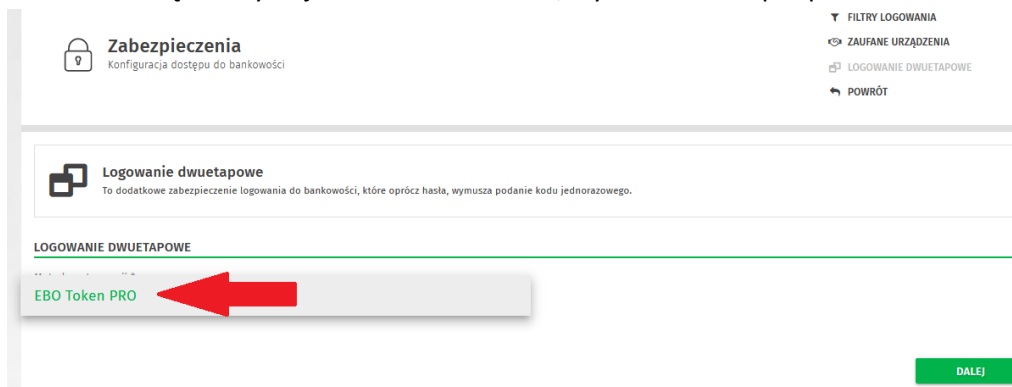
Zabezpieczenia
Konfiguracja dostępu do bankowości

FILTRY LOGOWANIA
ZAUFANE URZĄDZENIA
LOGOWANIE DWUETAPOWE
POWRÓT

Logowanie dwuetapowe
To dodatkowe zabezpieczenie logowania do bankowości, które oprócz hasła, wymusza podanie kodu jednorazowego.

LOGOWANIE DWUETAPOWE

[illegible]

EBO Token PRO

DALEJ